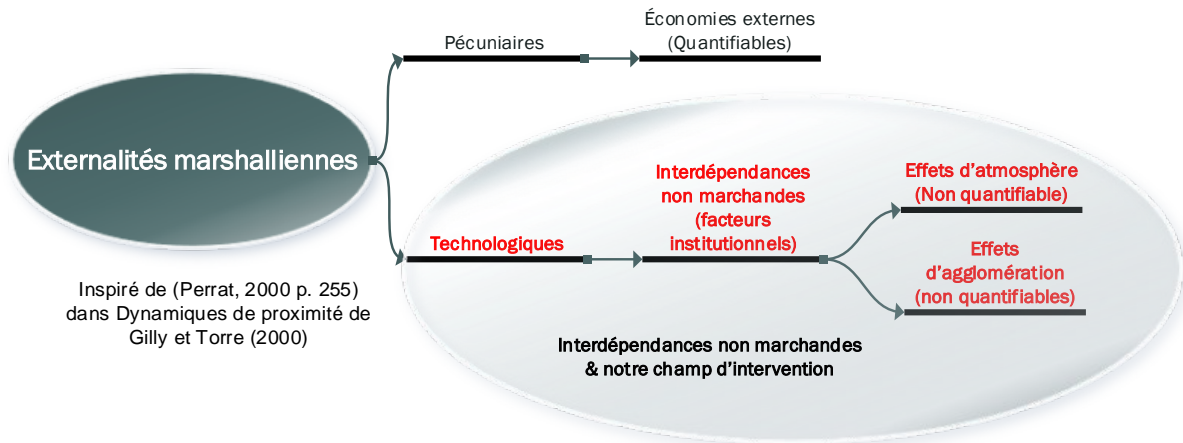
Externalités marshalliennes

Pécuniaires

Économies externes
(Quantifiables)

Technologiques

Interdépendances
non marchandes
(facteurs
institutionnels)

Effets d'atmosphère
(Non quantifiable)

Effets
d'agglomération
(non quantifiables)

Inspiré de (Perrat, 2000 p. 255)
dans Dynamiques de proximité de
Gilly et Torre (2000)

Interdépendances non marchandes
& notre champ d'intervention